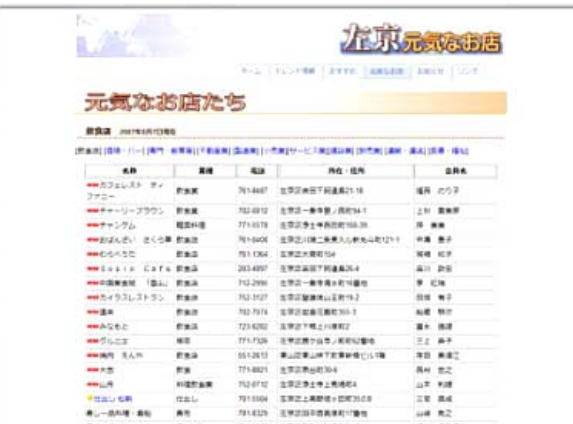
左京元気なお店

ホーム | トレンド情報 | おすすめ | 元気なお店 | お知らせ | リンク

元気なお店たち

飲食店 2007年6月7日現在

| 名称 | 業種 | 電話 | 所在・住所 | 店長名 |
|---|---|---|---|---|
| カフェレスト ティファニー | 飲食業 | 781-4487 | 左京区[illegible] | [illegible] |
| チャーリーブラウン | 飲食業 | 702-8812 | 左京区一乗寺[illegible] | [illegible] |
| チャンタム | 韓国料理 | 771-5578 | 左京区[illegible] | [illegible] |
| おばんざい さくら亭 | 飲食店 | 791-0406 | 左京区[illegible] | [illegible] |
| わわべろた | 飲食業 | 781-1364 | 左京区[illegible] | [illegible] |
| Saxis Cafe | 飲食店 | 283-4897 | 左京区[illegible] | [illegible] |
| 中国家庭料理 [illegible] | 飲食店 | 712-2996 | 左京区一乗寺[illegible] | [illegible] |
| カイラスレストラン | 飲食店 | 702-3127 | 左京区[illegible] | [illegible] |
| 温味 | 飲食店 | 702-7974 | 左京区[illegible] | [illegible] |
| みなもと | 飲食店 | 723-6282 | 左京区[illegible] | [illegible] |
| ぐらにさ | 喫茶 | 771-7326 | 左京区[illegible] | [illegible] |
| 楽府 えんや | 飲食店 | 551-2613 | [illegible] | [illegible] |
| 大吉 | 飲食 | 771-8821 | 左京区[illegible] | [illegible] |
| 山月 | 料理飲食業 | 752-0712 | 左京区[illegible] | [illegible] |
| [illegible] | 仕出し | 781-5504 | 左京区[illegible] | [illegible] |
| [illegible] | 寿司 | 781-8329 | 左京区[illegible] | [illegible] |